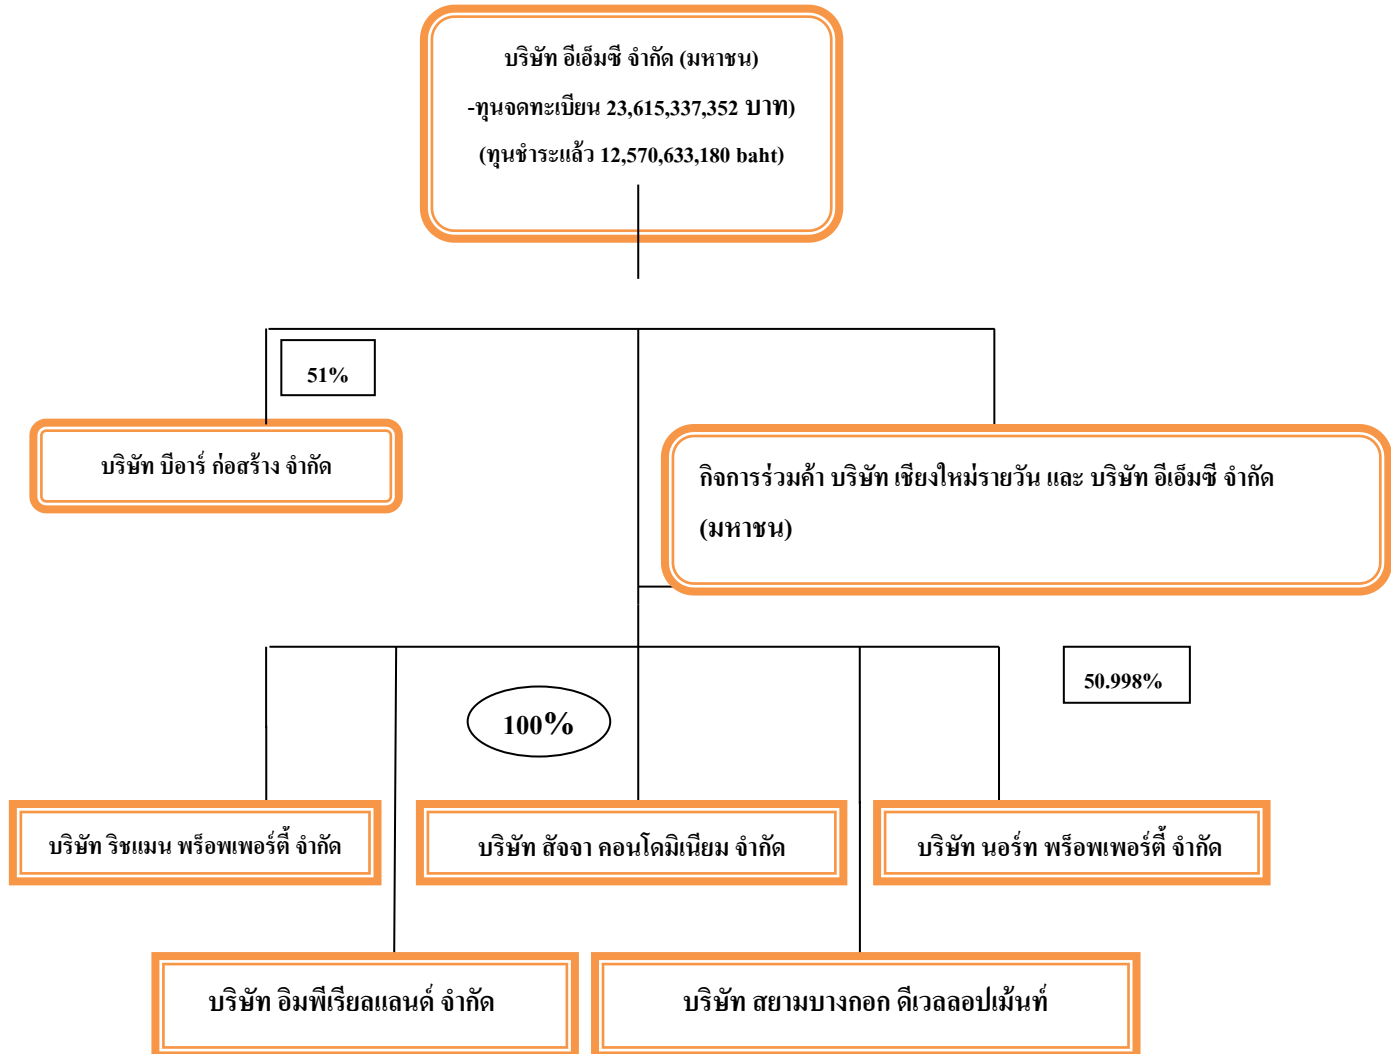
บริษัท อีเอ็มซี จำกัด (มหาชน)

-ทุนจดทะเบียน 23,615,337,352 บาท)

(ทุนชำระแล้ว 12,570,633,180 baht)

51%

บริษัท บีอาร์ ก่อสร้าง จำกัด

กิจการร่วมค้า บริษัท เชียงใหม่รายวัน และ บริษัท อีเอ็มซี จำกัด (มหาชน)

100%

50.998%

บริษัท ริชแมน พร็อพเพอร์ตี้ จำกัด

บริษัท สัจจา คอนโดมิเนียม จำกัด

บริษัท นอร์ท พร็อพเพอร์ตี้ จำกัด

บริษัท อิมพีเรียลแลนด์ จำกัด

บริษัท สยามบางกอก ดีเวลลอปเม้นท์